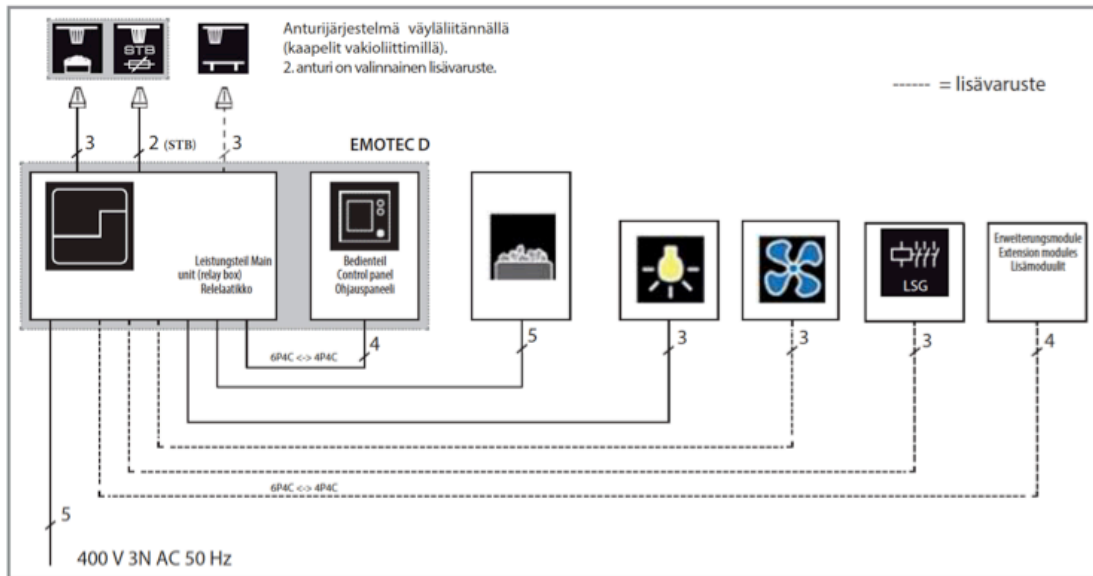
Anturijärjestelmä väyläliitännällä (kaapelit vakioliittimillä).
2. anturi on valinnainen lisävaruste.

------ = lisävaruste

STB

3

2 (STB)

3

EMOTEC D

Leistungsteil Main unit (relay box) Relelaatikko

Bedienteil Control panel Ohjauspaneeli

LSG

Erweiterungsmodule Extension modules Lisämoduulit

6P4C <-> 4P4C

4

5

3

3

3

4

6P4C <-> 4P4C

5

400 V 3N AC 50 Hz